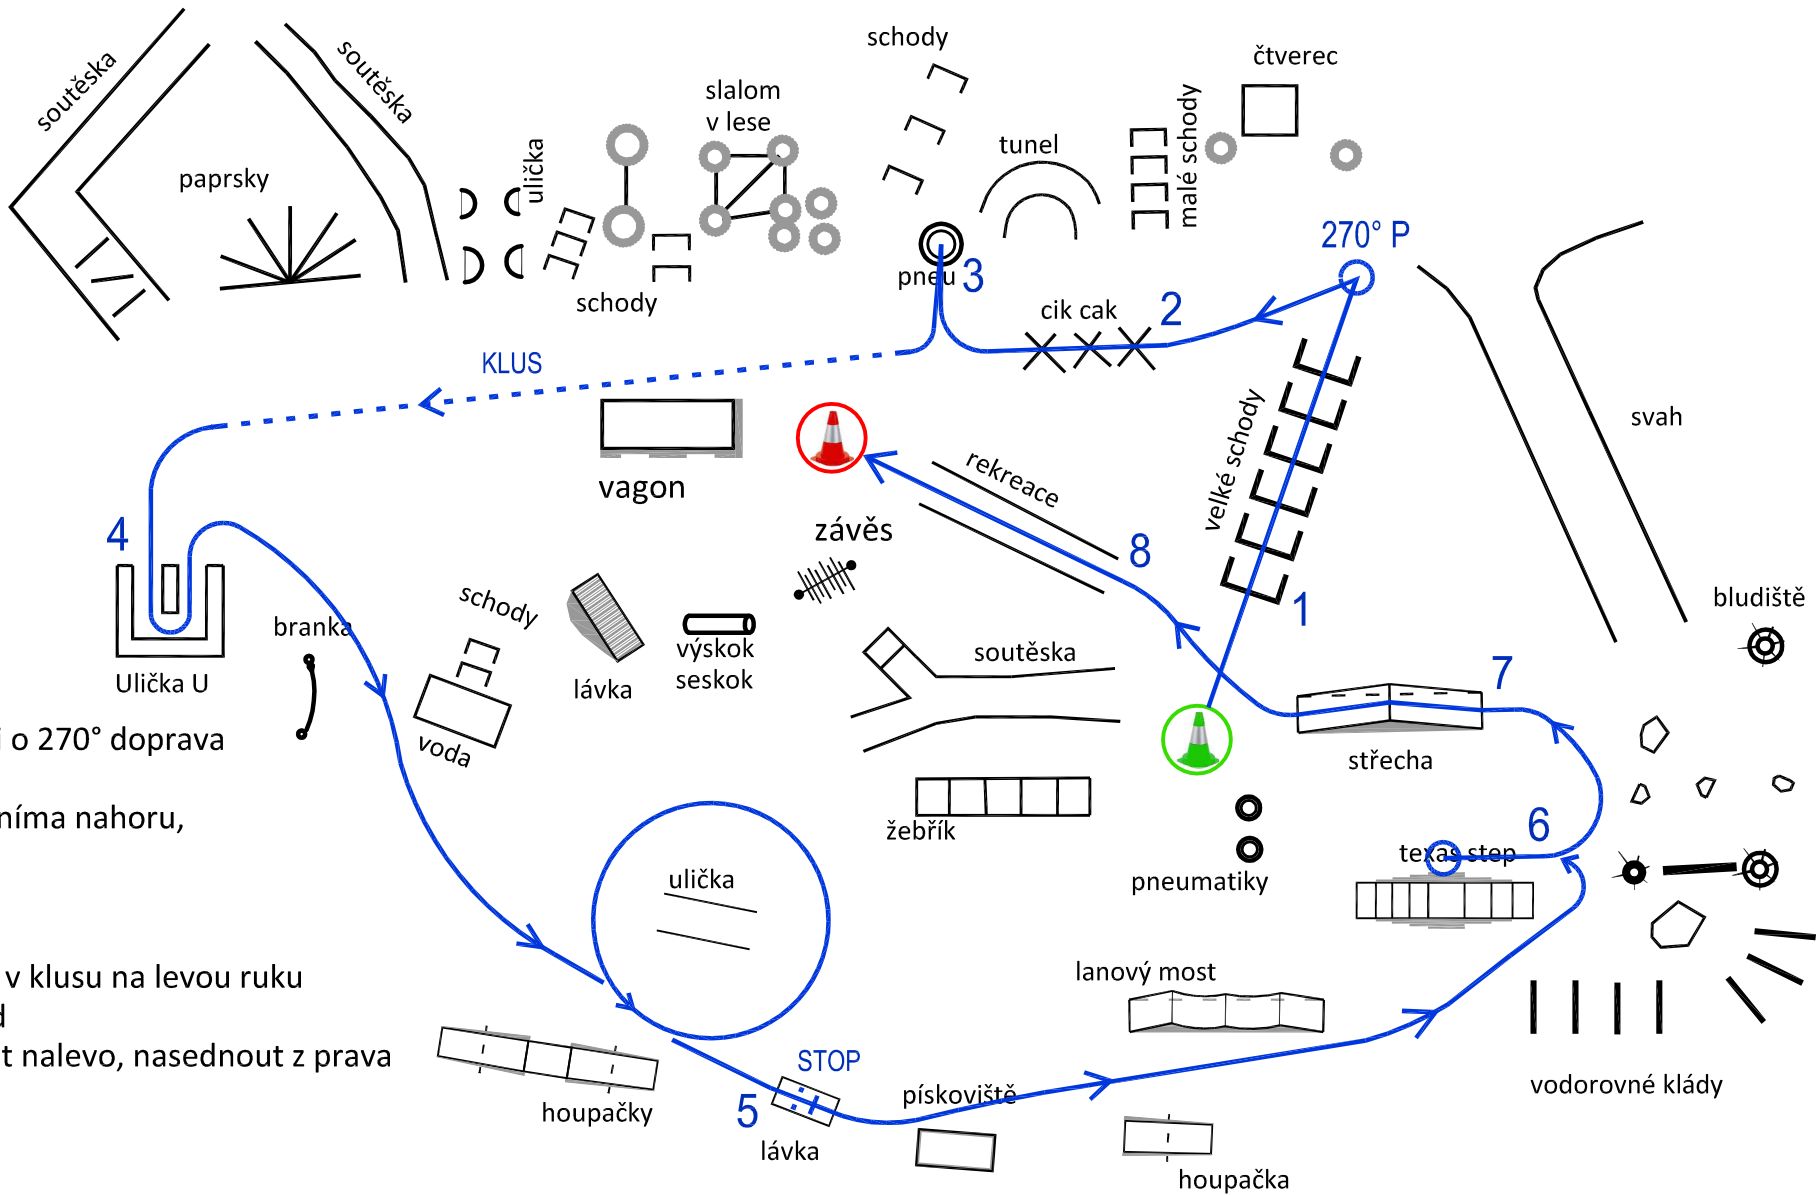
soutěska

soutěska

paprsky

ulička

slalom v lese

schody

schody

tunel

malé schody

čtverec

pneu 3

270° P

cik cak 2

KLUS

vagon

rekreace

velké schody

svah

závěs

8

1

4

Ulička U

branka

schody

lávka

výskok seskok

soutěska

bludiště

7

voda

střecha

o 270° doprava

žebřík

níma nahoru,

pneumatiky

texas step

6

ulička

v klusu na levou ruku

lanový most

t nalevo, nasednout z prava

STOP

houpačky

5

lávka

pískoviště

vodorovné klády

houpačka